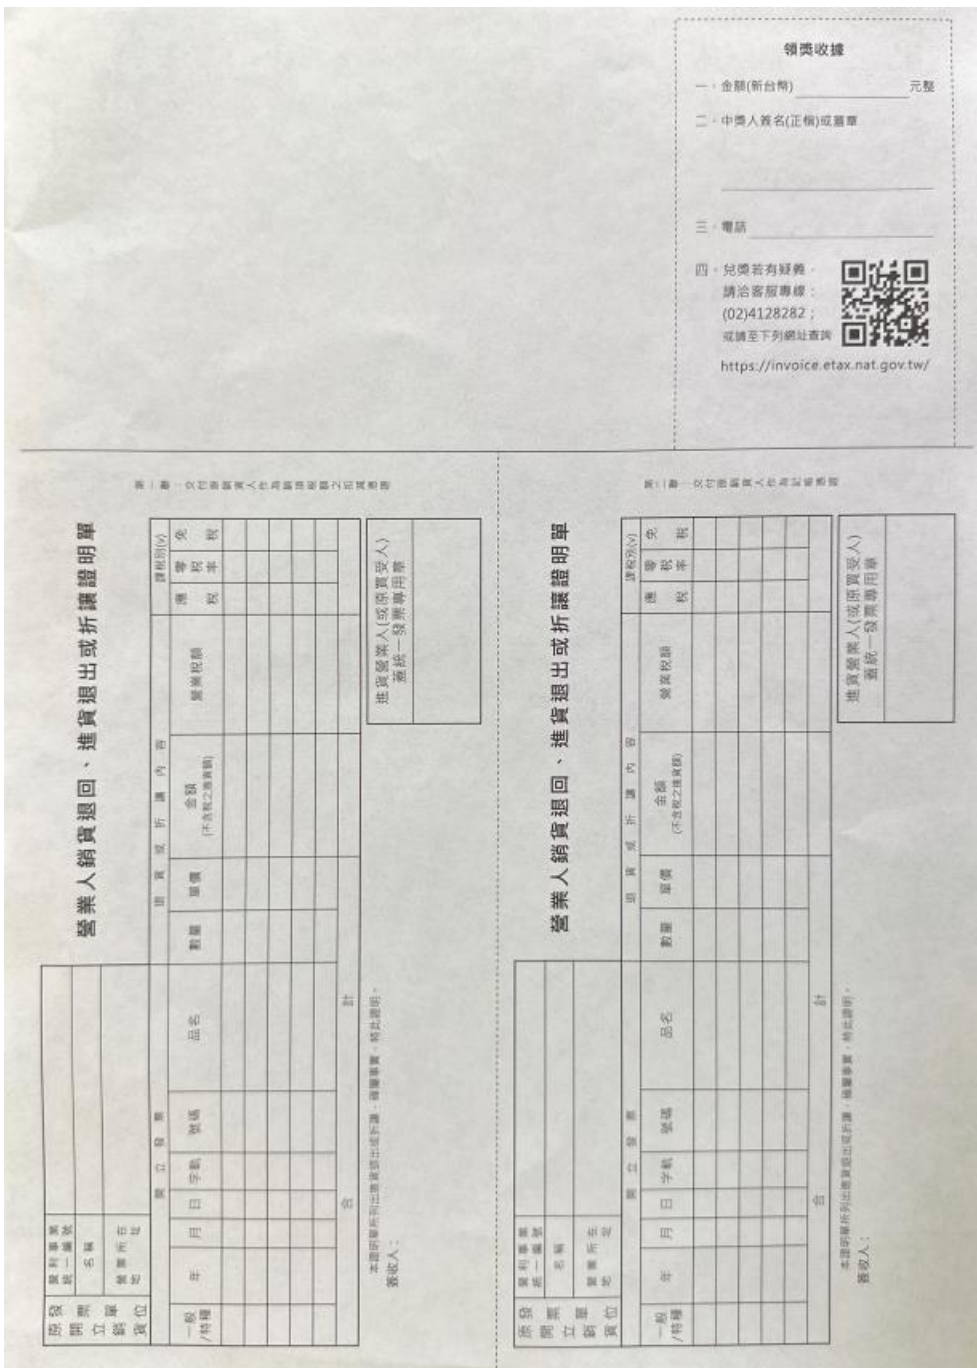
領獎收據

一、金額(新台幣) 元整

二、中獎人簽名(正楷)或蓋章

三、電話

四、兌獎若有疑義，請洽客服專線：(02)4128282；或請至下列網址查詢

https://invoice.etax.nat.gov.tw/

營業人銷貨退回、進貨退出或折讓證明單

第一聯：交付原銷貨營業人作為銷項稅額之扣減憑證

| 原開立發票單位 | 營利事業統一編號 | |
|---|---|---|
| | 名稱 | |
| | 營業所在地址 | |

| 一般/特種 | 年 | 月 | 日 | 字軌 | 號碼 | 品名 | 數量 | 單價 | 金額(不含稅之進貨額) | 營業稅額 | 應稅 | 零稅率 | 免稅 |
|---|---|---|---|---|---|---|---|---|---|---|---|---|---|
| | | | | | | | | | | | | | |
| | | | | | | | | | | | | | |
| | | | | | | | | | | | | | |
| | | | | | | | | | | | | | |
| | | | | | 合 | 計 | | | | | | | |

開立發票 / 進貨或折讓內容 / 課稅別(V)

本證明單所列進貨退出或折讓，確屬事實，特此證明。

簽收人：

進貨營業人(或原買受人)蓋統一發票專用章

營業人銷貨退回、進貨退出或折讓證明單

第二聯：交付原銷貨營業人作為記帳憑證

| 原開立發票單位 | 營利事業統一編號 | |
|---|---|---|
| | 名稱 | |
| | 營業所在地址 | |

| 一般/特種 | 年 | 月 | 日 | 字軌 | 號碼 | 品名 | 數量 | 單價 | 金額(不含稅之進貨額) | 營業稅額 | 應稅 | 零稅率 | 免稅 |
|---|---|---|---|---|---|---|---|---|---|---|---|---|---|
| | | | | | | | | | | | | | |
| | | | | | | | | | | | | | |
| | | | | | | | | | | | | | |
| | | | | | | | | | | | | | |
| | | | | | 合 | 計 | | | | | | | |

開立發票 / 進貨或折讓內容 / 課稅別(V)

本證明單所列進貨退出或折讓，確屬事實，特此證明。

簽收人：

進貨營業人(或原買受人)蓋統一發票專用章